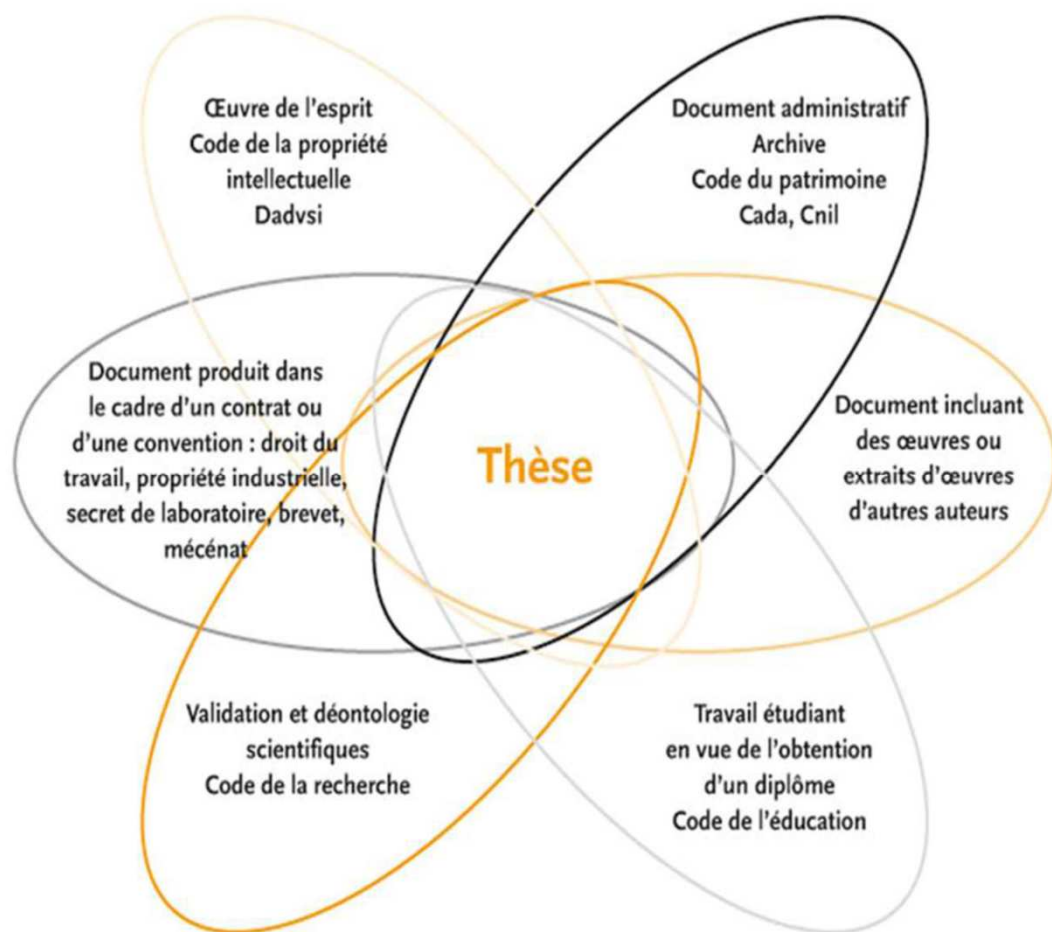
Œuvre de l'esprit
Code de la propriété intellectuelle
Dadvsi

Document administratif
Archive
Code du patrimoine
Cada, Cnil

Document produit dans le cadre d'un contrat ou d'une convention : droit du travail, propriété industrielle, secret de laboratoire, brevet, mécénat

Thèse

Document incluant des œuvres ou extraits d'œuvres d'autres auteurs

Validation et déontologie scientifiques
Code de la recherche

Travail étudiant en vue de l'obtention d'un diplôme
Code de l'éducation